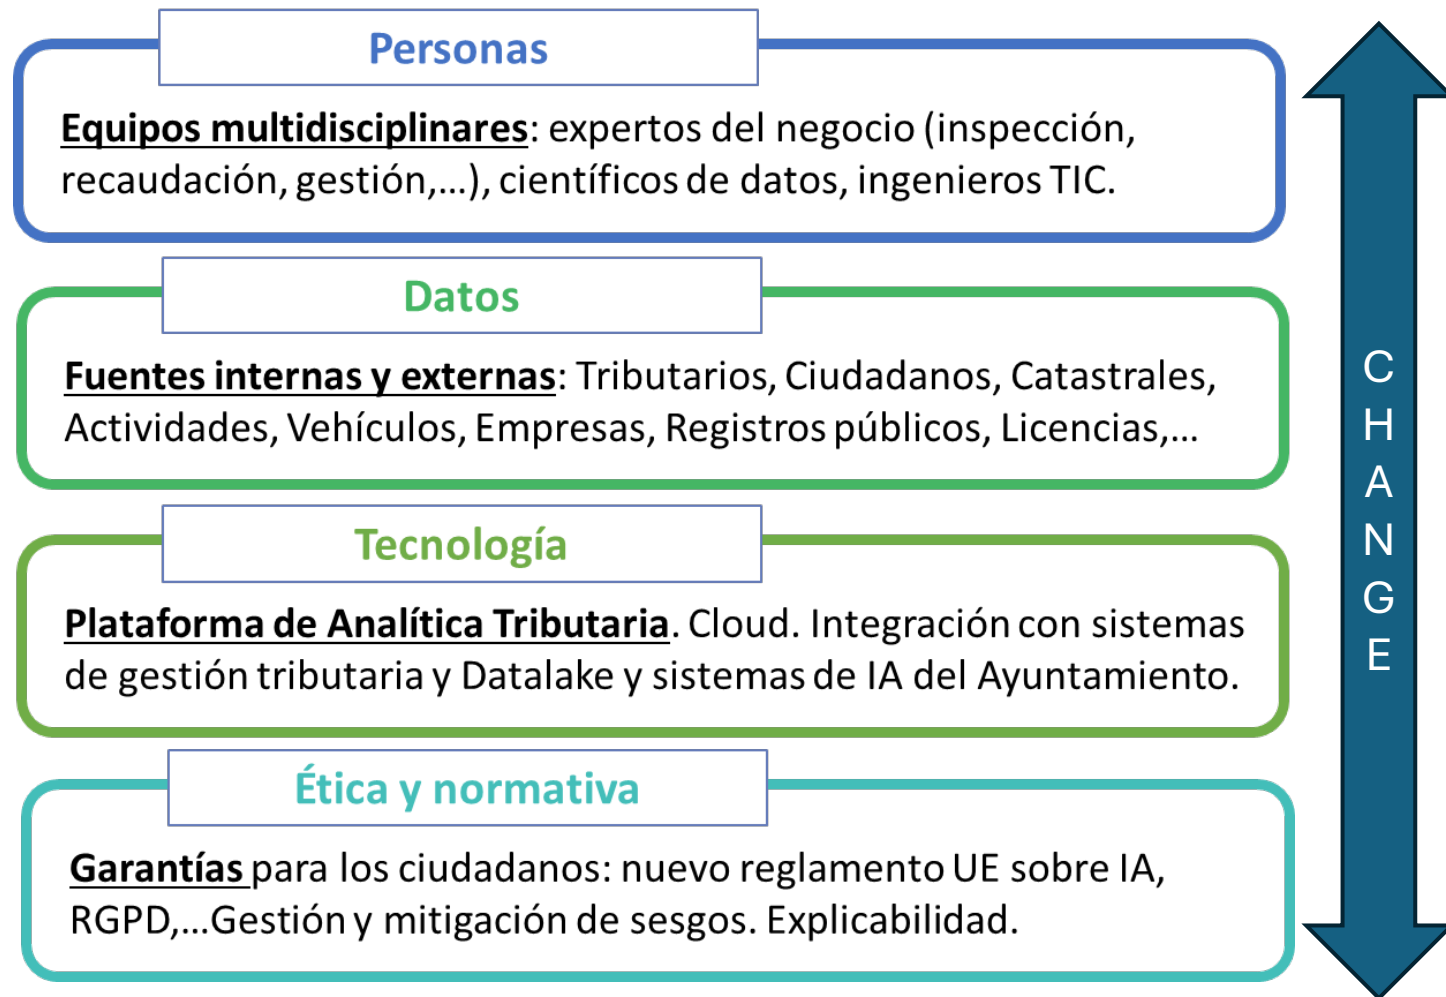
Personas

Equipos multidisciplinares: expertos del negocio (inspección, recaudación, gestión,…), científicos de datos, ingenieros TIC.

Datos

Fuentes internas y externas: Tributarios, Ciudadanos, Catastrales, Actividades, Vehículos, Empresas, Registros públicos, Licencias,…

Tecnología

Plataforma de Analítica Tributaria. Cloud. Integración con sistemas de gestión tributaria y Datalake y sistemas de IA del Ayuntamiento.

Ética y normativa

Garantías para los ciudadanos: nuevo reglamento UE sobre IA, RGPD,…Gestión y mitigación de sesgos. Explicabilidad.

CHANGE